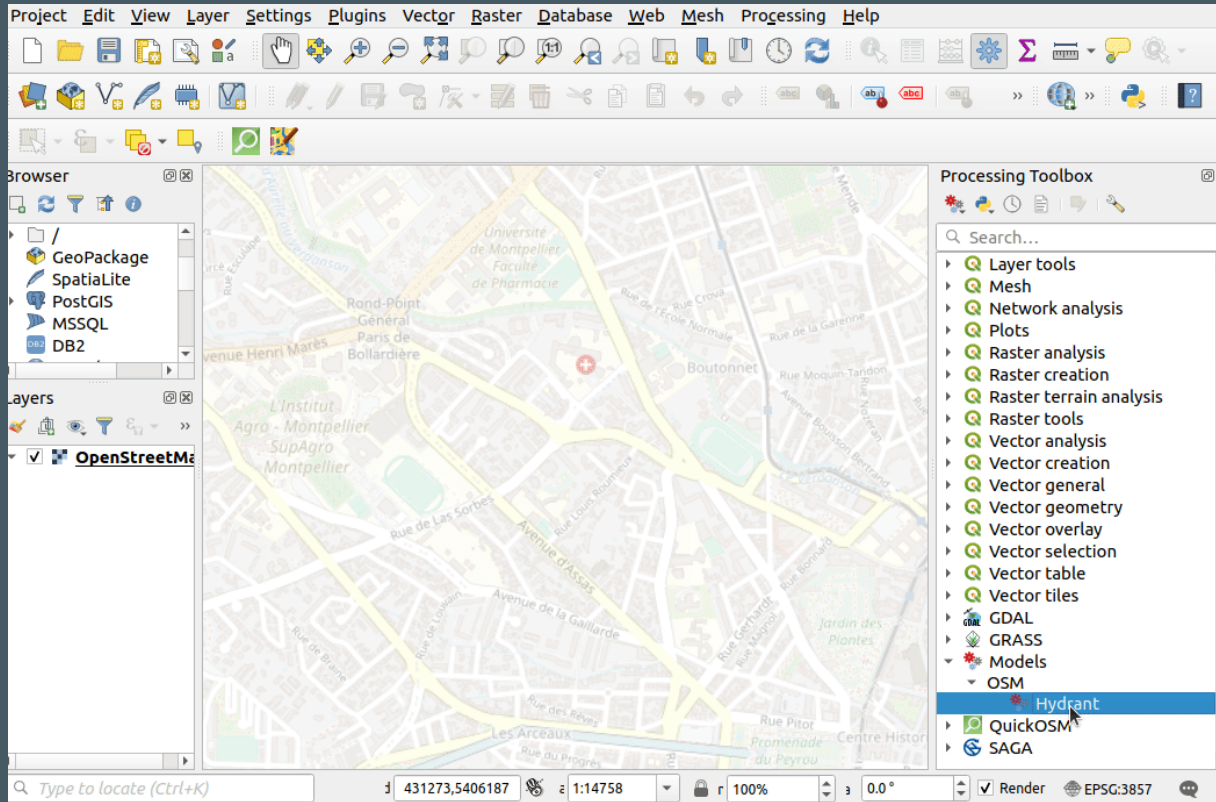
Project Edit View Layer Settings Plugins Vector Raster Database Web Mesh Processing Help

Browser

/
GeoPackage
SpatiaLite
PostGIS
MSSQL
DB2

Layers

OpenStreetMa

Université de Montpellier Faculté de Pharmacie
Rond-Point Général Paris de Bollardière
Avenue Henri Marès
Rue de l'École Normale
Rue Croya
Rue de la Garenne
Boutonnet
Rue Moquin-Tandon
L'Institut Agro - Montpellier SupAgro Montpellier
Avenue Bouisson Bertrand
Rue de Las Sorbes
Rue Louis Roumieux
Avenue d'Assas
Avenue de la Gaillarde
Rue de Louvain
Rue de Brane
Rue des Rêves
Rue Gerhardt
Rue Bonnard
Jardin des Plantes
Les Arceaux
Rue Pitot
Promenade du Peyrou
Centre Histor
Rue Escoulaire
Rue de Mende

Processing Toolbox

Search...

Layer tools
Mesh
Network analysis
Plots
Raster analysis
Raster creation
Raster terrain analysis
Raster tools
Vector analysis
Vector creation
Vector general
Vector geometry
Vector overlay
Vector selection
Vector table
Vector tiles
GDAL
GRASS
Models
OSM
Hydrant
QuickOSM
SAGA

Type to locate (Ctrl+K)
431273,5406187
1:14758
100%
0.0 °
Render
EPSG:3857